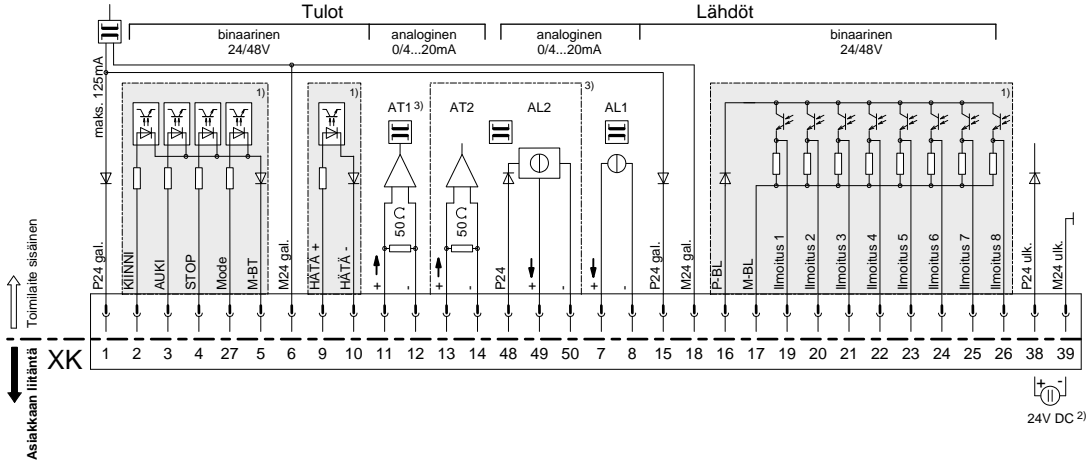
Tulot

binaarinen 24/48V

analoginen 0/4...20mA

Lähdöt

analoginen 0/4...20mA

binaarinen 24/48V

maks. 125mA

1)

1)

AT1 3)

AT2

AL2

3)

AL1

1)

50 Ω

50 Ω

Toimilaite sisäinen

P24 gal.

KIINNI

AUKI

STOP

Mode

M-BT

M24 gal.

HÄTÄ +

HÄTÄ -

+

-

+

-

P24

+

-

+

-

P24 gal.

M24 gal.

P-BL

M-BL

Ilmoitus 1

Ilmoitus 2

Ilmoitus 3

Ilmoitus 4

Ilmoitus 5

Ilmoitus 6

Ilmoitus 7

Ilmoitus 8

P24 ulk.

M24 ulk.

Asiakkaan liitäntä

XK

| 1 | 2 | 3 | 4 | 27 | 5 | 6 | 9 | 10 | 11 | 12 | 13 | 14 | 48 | 49 | 50 | 7 | 8 | 15 | 18 | 16 | 17 | 19 | 20 | 21 | 22 | 23 | 24 | 25 | 26 | 38 | 39 |
|---|---|---|---|---|---|---|---|---|---|---|---|---|---|---|---|---|---|---|---|---|---|---|---|---|---|---|---|---|---|---|---|

+ -

24V DC 2)